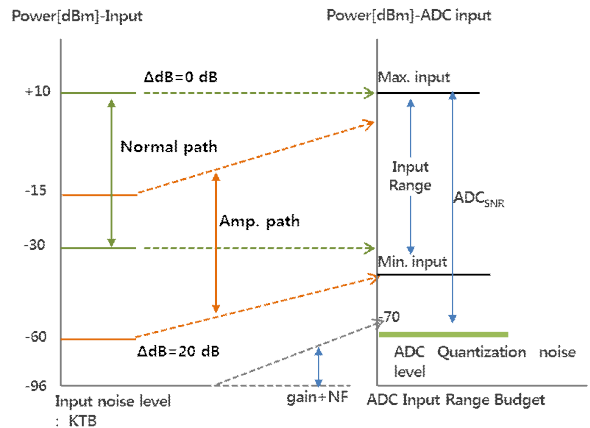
Power[dBm]-Input

Power[dBm]-ADC input

ΔdB=0 dB

+10

Max. input

Normal path

Input Range

$ADC_{SNR}$

-15

Amp. path

-30

Min. input

-70

-60

ΔdB=20 dB

ADC Quantization noise level

-96

Input noise level : KTB

gain+NF

ADC Input Range Budget